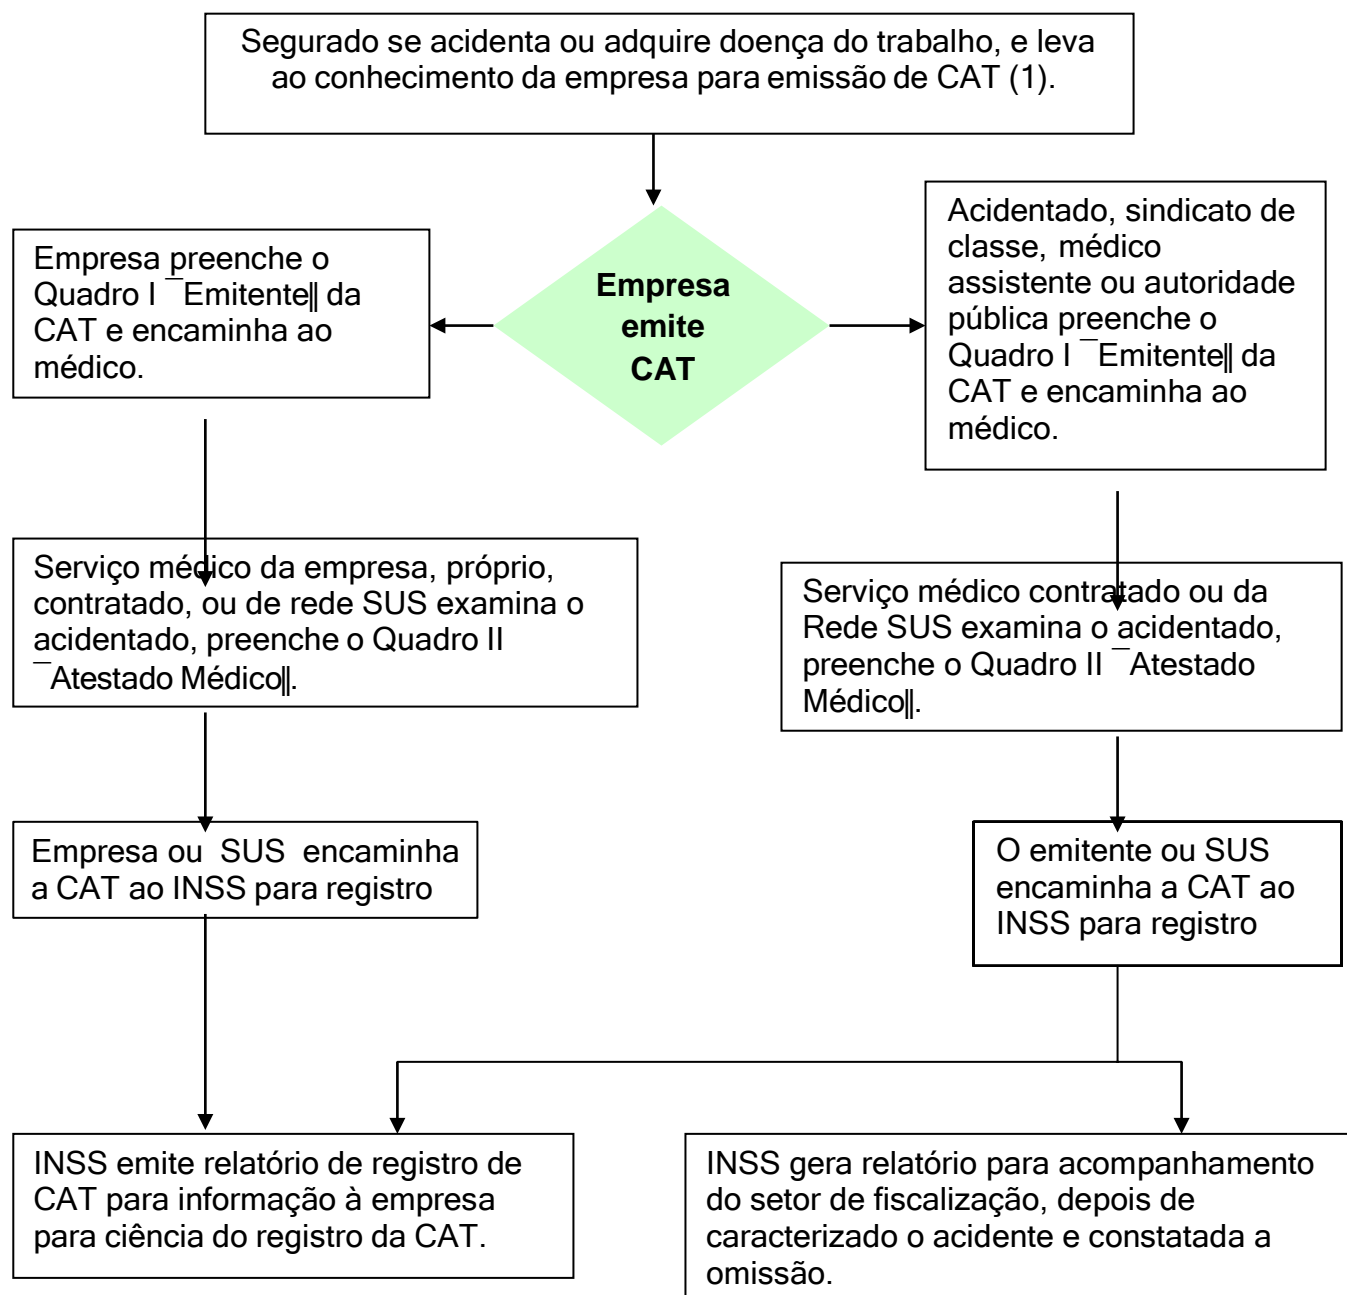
Segurado se acidenta ou adquire doença do trabalho, e leva ao conhecimento da empresa para emissão de CAT (1).

Empresa preenche o Quadro I ―Emitente‖ da CAT e encaminha ao médico.

Empresa emite CAT

Acidentado, sindicato de classe, médico assistente ou autoridade pública preenche o Quadro I ―Emitente‖ da CAT e encaminha ao médico.

Serviço médico da empresa, próprio, contratado, ou de rede SUS examina o acidentado, preenche o Quadro II ―Atestado Médico‖.

Serviço médico contratado ou da Rede SUS examina o acidentado, preenche o Quadro II ―Atestado Médico‖.

Empresa ou SUS encaminha a CAT ao INSS para registro

O emitente ou SUS encaminha a CAT ao INSS para registro

INSS emite relatório de registro de CAT para informação à empresa para ciência do registro da CAT.

INSS gera relatório para acompanhamento do setor de fiscalização, depois de caracterizado o acidente e constatada a omissão.